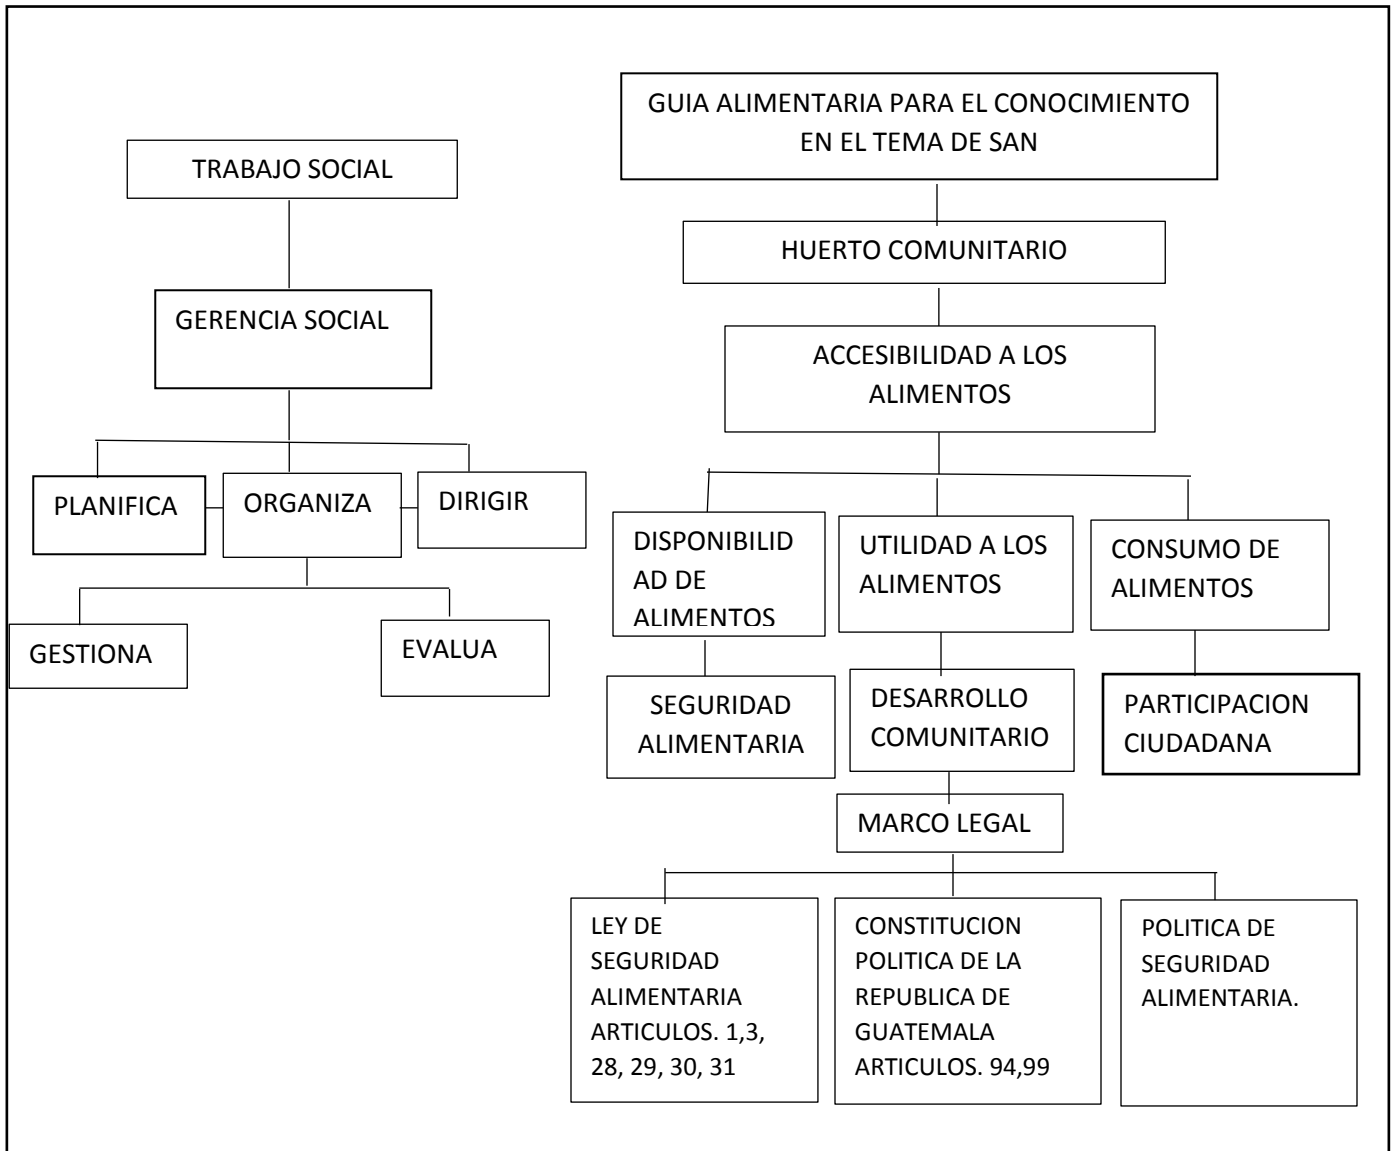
TRABAJO SOCIAL

GERENCIA SOCIAL

PLANIFICA

ORGANIZA

DIRIGIR

GESTIONA

EVALUA

GUIA ALIMENTARIA PARA EL CONOCIMIENTO EN EL TEMA DE SAN

HUERTO COMUNITARIO

ACCESIBILIDAD A LOS ALIMENTOS

DISPONIBILIDAD DE ALIMENTOS

UTILIDAD A LOS ALIMENTOS

CONSUMO DE ALIMENTOS

SEGURIDAD ALIMENTARIA

DESARROLLO COMUNITARIO

PARTICIPACION CIUDADANA

MARCO LEGAL

LEY DE SEGURIDAD ALIMENTARIA ARTICULOS. 1,3, 28, 29, 30, 31

CONSTITUCION POLITICA DE LA REPUBLICA DE GUATEMALA ARTICULOS. 94,99

POLITICA DE SEGURIDAD ALIMENTARIA.